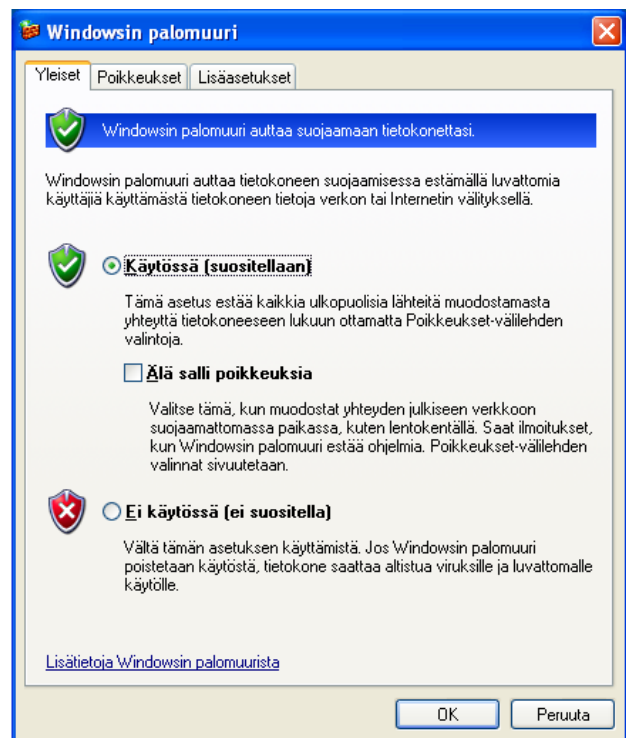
Windowsin palomuuri

Yleiset | Poikkeukset | Lisäasetukset

Windowsin palomuuri auttaa suojaamaan tietokonettasi.

Windowsin palomuuri auttaa tietokoneen suojaamisessa estämällä luvattomia käyttäjiä käyttämästä tietokoneen tietoja verkon tai Internetin välityksellä.

Käytössä (suositellaan)

Tämä asetus estää kaikkia ulkopuolisia lähteitä muodostamasta yhteyttä tietokoneeseen lukuun ottamatta Poikkeukset-välilehden valintoja.

Älä salli poikkeuksia

Valitse tämä, kun muodostat yhteyden julkiseen verkkoon suojaamattomassa paikassa, kuten lentokentällä. Saat ilmoitukset, kun Windowsin palomuuri estää ohjelmia. Poikkeukset-välilehden valinnat sivuutetaan.

Ei käytössä (ei suositella)

Vältä tämän asetuksen käyttämistä. Jos Windowsin palomuuri poistetaan käytöstä, tietokone saattaa altistua viruksille ja luvattomalle käytölle.

Lisätietoja Windowsin palomuurista

OK | Peruuta